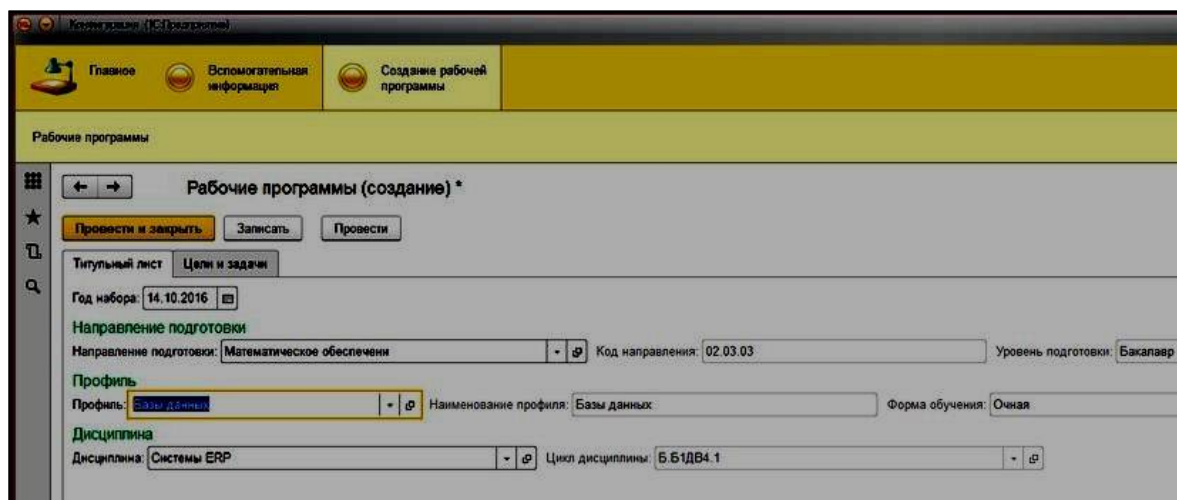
Конфигурация (1С:Предприятие)

Главное
Вспомогательная информация
Создание рабочей программы

Рабочие программы

Рабочие программы (создание) *

Провести и закрыть
Записать
Провести

Титульный лист
Цели и задачи

Год набора: 14.10.2016

Направление подготовки
Направление подготовки: Математическое обеспечени
Код направления: 02.03.03
Уровень подготовки: Бакалавр

Профиль
Профиль: Базы данных
Наименование профиля: Базы данных
Форма обучения: Очная

Дисциплина
Дисциплина: Системы ERP
Цикл дисциплины: Б.Б1ДВ4.1